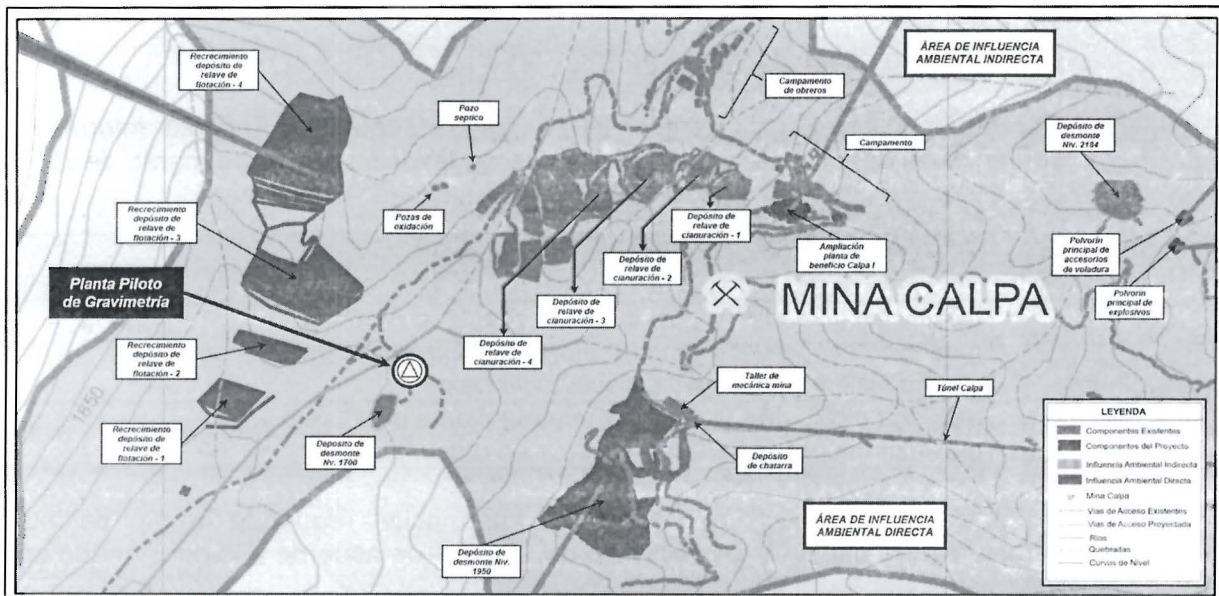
Recrecimiento depósito de relave de flotación - 4

Pozo septico

Campamento de obreros

ÁREA DE INFLUENCIA AMBIENTAL INDIRECTA

Campamento

Depósito de desmonte Niv. 2184

Recrecimiento depósito de relave de flotación - 3

Pozas de oxidación

Depósito de relave de cianuración - 1

Depósito de relave de cianuración - 2

Ampliación planta de beneficio Calpa I

Polvorín principal de accesorios de voladura

Planta Piloto de Gravimetría

Depósito de relave de cianuración - 3

MINA CALPA

Polvorín principal de explosivos

Recrecimiento depósito de relave de flotación - 2

Depósito de relave de cianuración - 4

Taller de mecánica mina

Túnel Calpa

1850

Recrecimiento depósito de relave de flotación - 1

Deposito de desmonte Nv. 1700

Depósito de chatarra

LEYENDA
Componentes Existentes
Componentes del Proyecto
Influencia Ambiental Indirecta
Influencia Ambiental Directa
Mina Calpa
Vías de Acceso Existentes
Vías de Acceso Proyectada
Ríos
Quebradas
Curvas de Nivel

ÁREA DE INFLUENCIA AMBIENTAL DIRECTA

Depósito de desmonte Niv. 1950